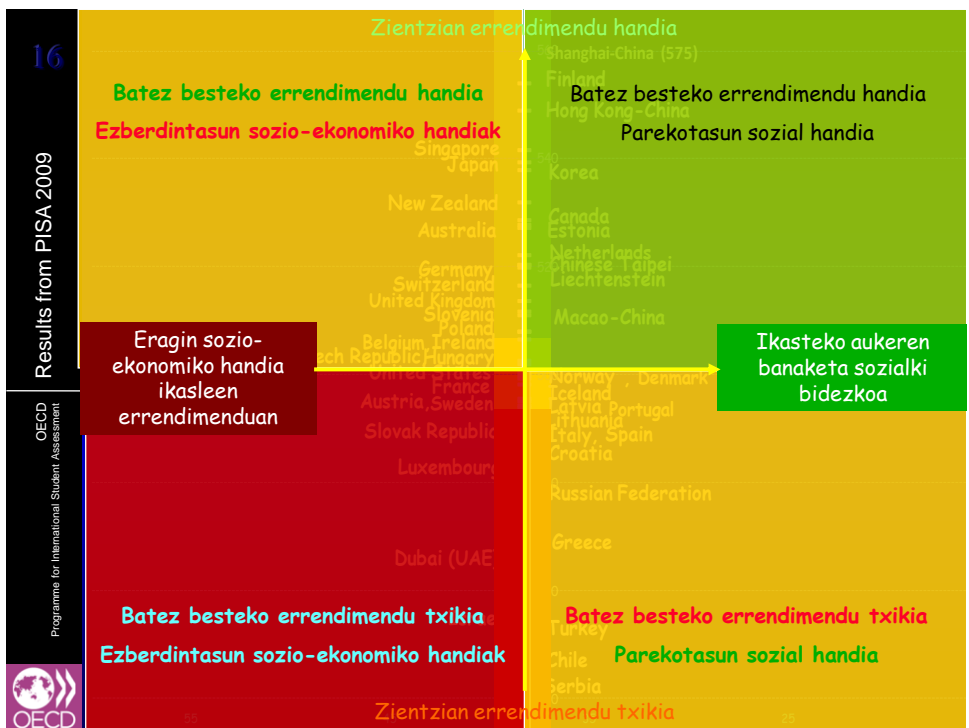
16

Results from PISA 2009

OECD
Programme for International Student Assessment

OECD

Zientzian errendimendu handia

Batez besteko errendimendu handia
Ezberdintasun sozio-ekonomiko handiak

Batez besteko errendimendu handia
Parekotasun sozial handia

Shanghai-China (575)
Finland
Hong Kong-China
Singapore
Japan
Korea
New Zealand
Canada
Australia
Estonia
Netherlands
Germany
Chinese Taipei
Switzerland
Liechtenstein
United Kingdom
Slovenia
Macao-China
Poland
Belgium
Ireland
Czech Republic
Hungary
United States
Norway, Denmark
France
Iceland
Austria, Sweden
Latvia
Portugal
Lithuania
Slovak Republic
Italy, Spain
Croatia
Luxembourg
Russian Federation
Greece
Dubai (UAE)
Turkey
Chile
Serbia

Eragin sozio-ekonomiko handia ikasleen errendimenduan

Ikasteko aukeren banaketa sozialki bidezkoa

Batez besteko errendimendu txikia
Ezberdintasun sozio-ekonomiko handiak

Batez besteko errendimendu txikia
Parekotasun sozial handia

Zientzian errendimendu txikia

55
25